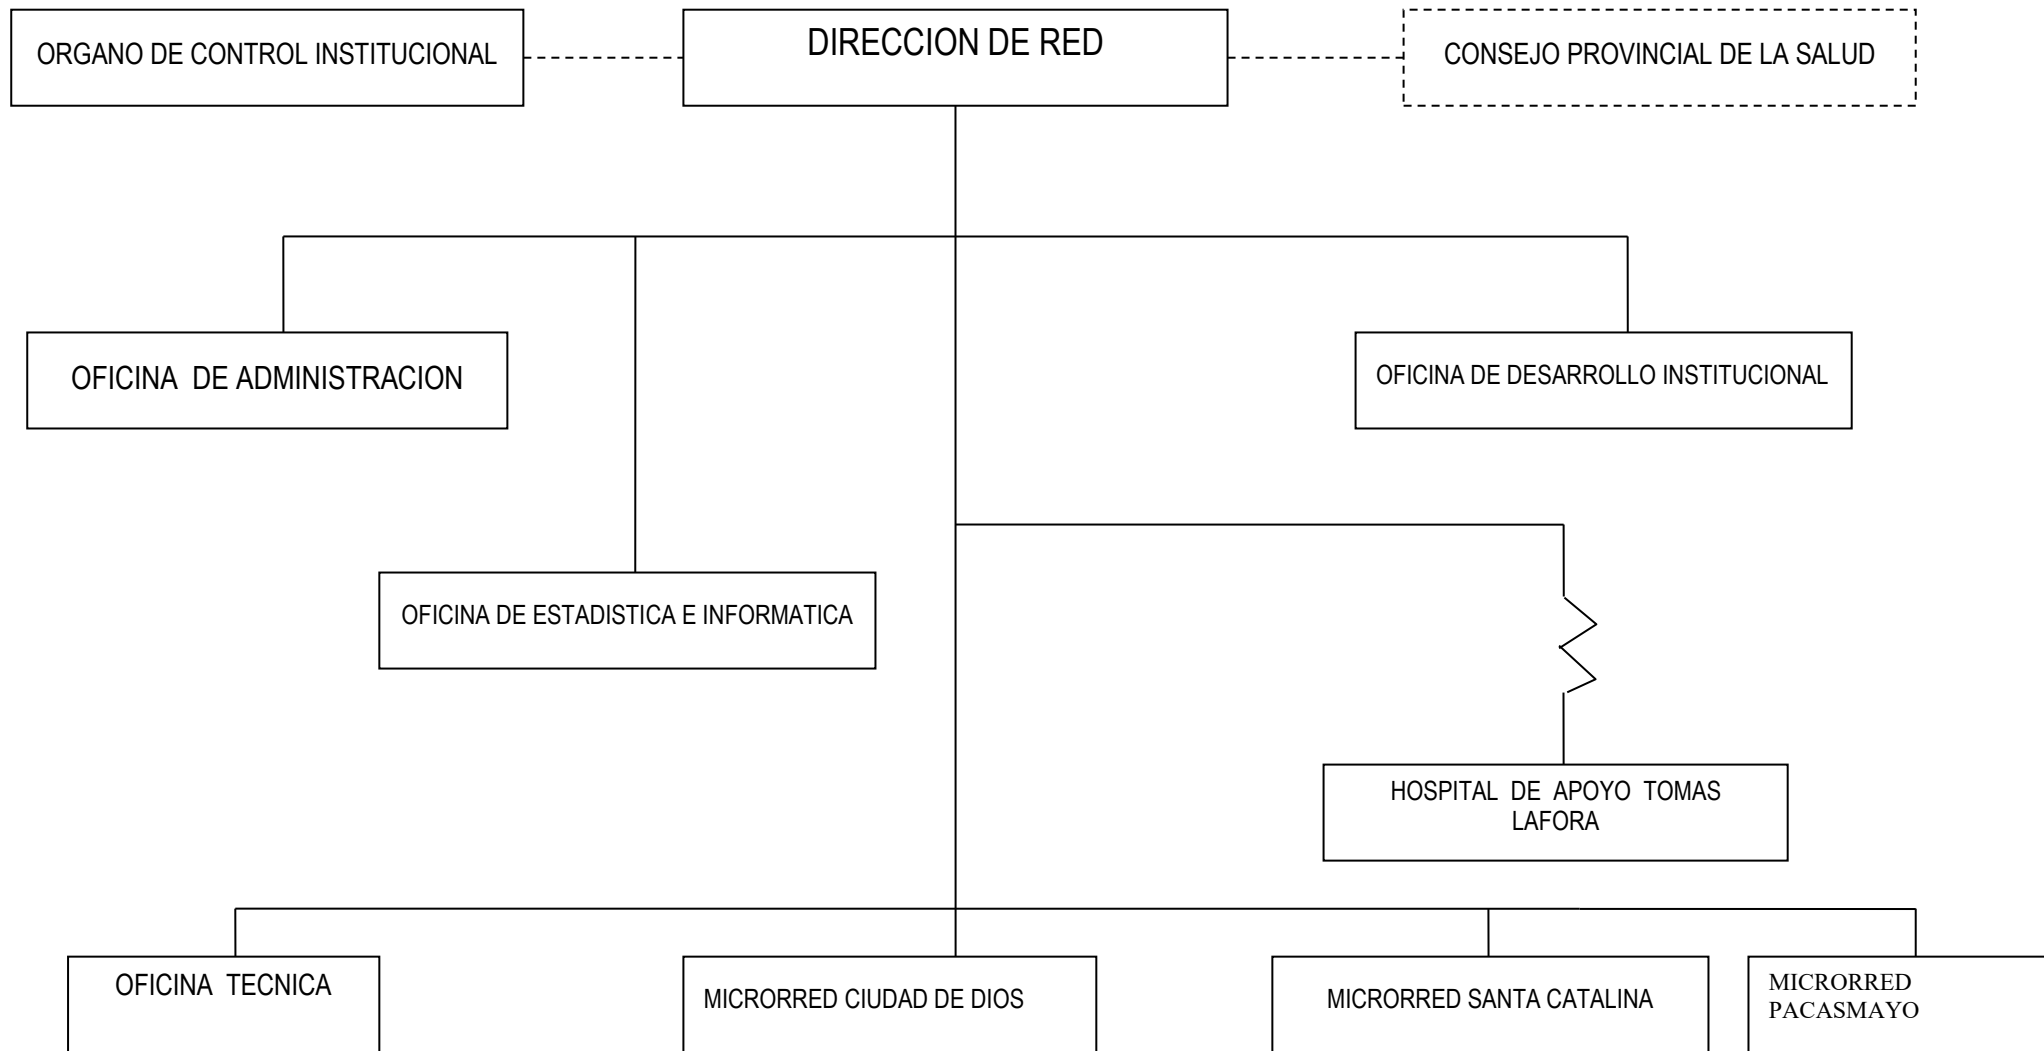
ORGANO DE CONTROL INSTITUCIONAL

DIRECCION DE RED

CONSEJO PROVINCIAL DE LA SALUD

OFICINA DE ADMINISTRACION

OFICINA DE DESARROLLO INSTITUCIONAL

OFICINA DE ESTADISTICA E INFORMATICA

HOSPITAL DE APOYO TOMAS LAFORA

OFICINA TECNICA

MICRORRED CIUDAD DE DIOS

MICRORRED SANTA CATALINA

MICRORRED PACASMAYO